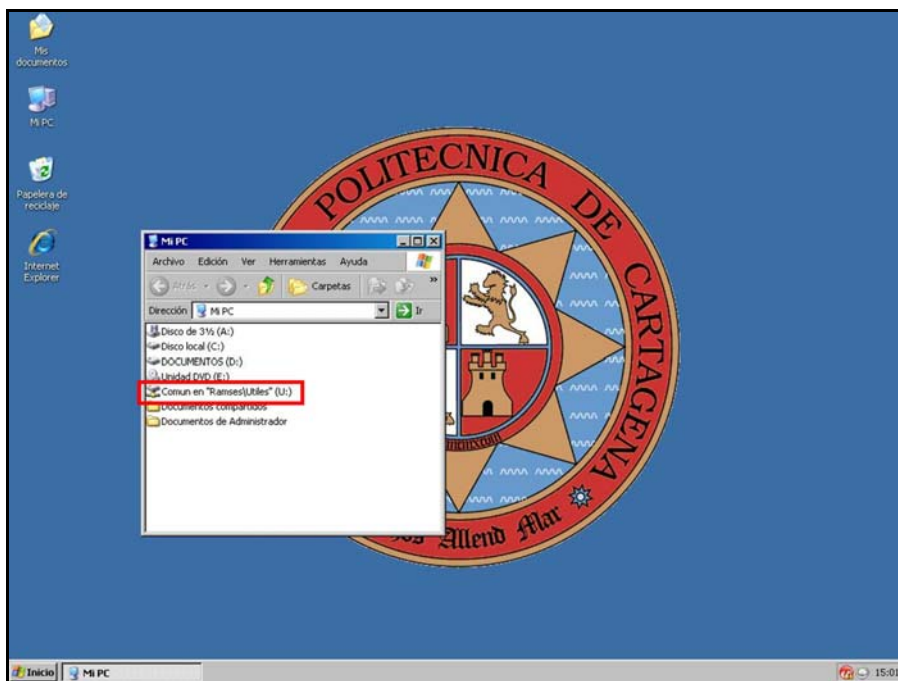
Mis documentos

Mi PC

Papelera de reciclaje

Internet Explorer

POLITECNICA DE CARTAGENA

Allend Mar

Mi PC

Archivo Edición Ver Herramientas Ayuda

Atrás Carpetas

Dirección Mi PC Ir

Disco de 3½ (A:)
Disco local (C:)
DOCUMENTOS (D:)
Unidad DVD (E:)
Comun en "Ramses\Utiles" (U:)
Documentos compartidos
Documentos de Administrador

Inicio Mi PC

15:01